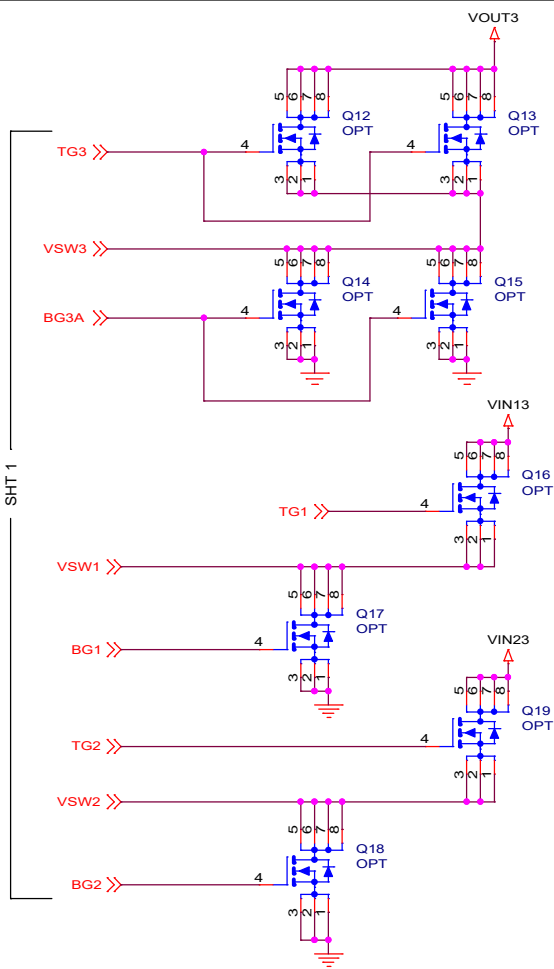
VOUT3

5 6 7 8
Q12
OPT
TG3
4
3 2 1

5 6 7 8
Q13
OPT
4
3 2 1

VSW3
5 6 7 8
Q14
OPT
BG3A
4
3 2 1

5 6 7 8
Q15
OPT
4
3 2 1

SHT 1

VIN13
5 6 7 8
Q16
OPT
TG1
4
3 2 1

VSW1
5 6 7 8
Q17
OPT
BG1
4
3 2 1

VIN23
5 6 7 8
Q19
OPT
TG2
4
3 2 1

VSW2
5 6 7 8
Q18
OPT
BG2
4
3 2 1